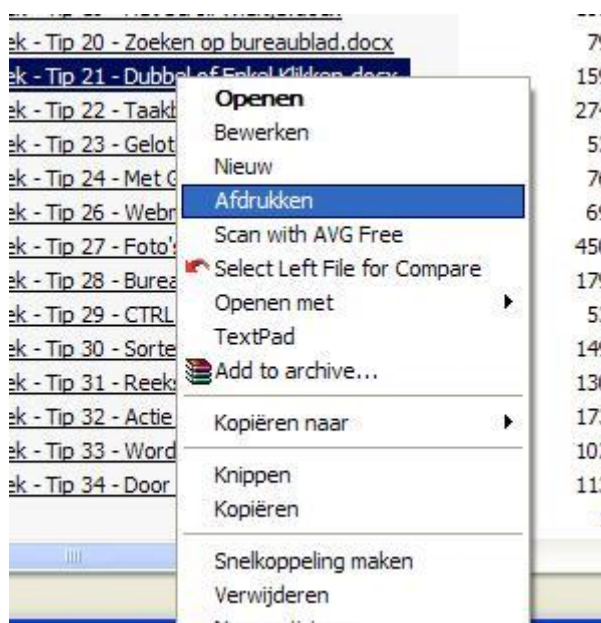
ek - Tip 20 - Zoeken op bureaublad.docx
ek - Tip 21 - Dubbel of Enkel Klikken.docx
ek - Tip 22 - Taakb
ek - Tip 23 - Gelot
ek - Tip 24 - Met G
ek - Tip 26 - Webr
ek - Tip 27 - Foto's
ek - Tip 28 - Burea
ek - Tip 29 - CTRL
ek - Tip 30 - Sorte
ek - Tip 31 - Reeks
ek - Tip 32 - Actie
ek - Tip 33 - Word
ek - Tip 34 - Door

79
159
274
52
76
69
456
179
52
149
136
172
102
112

Openen
Bewerken
Nieuw
Afdrukken
Scan with AVG Free
Select Left File for Compare
Openen met
TextPad
Add to archive...
Kopiëren naar
Knippen
Kopiëren
Snelkoppeling maken
Verwijderen